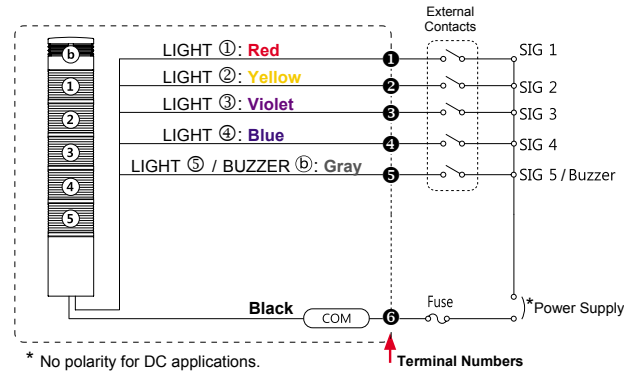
External Contacts

b
1
2
3
4
5

LIGHT ①: Red
LIGHT ②: Yellow
LIGHT ③: Violet
LIGHT ④: Blue
LIGHT ⑤ / BUZZER ⓑ: Gray

❶
❷
❸
❹
❺

SIG 1
SIG 2
SIG 3
SIG 4
SIG 5 / Buzzer

Black
COM
❻
Fuse
*Power Supply

* No polarity for DC applications.

Terminal Numbers